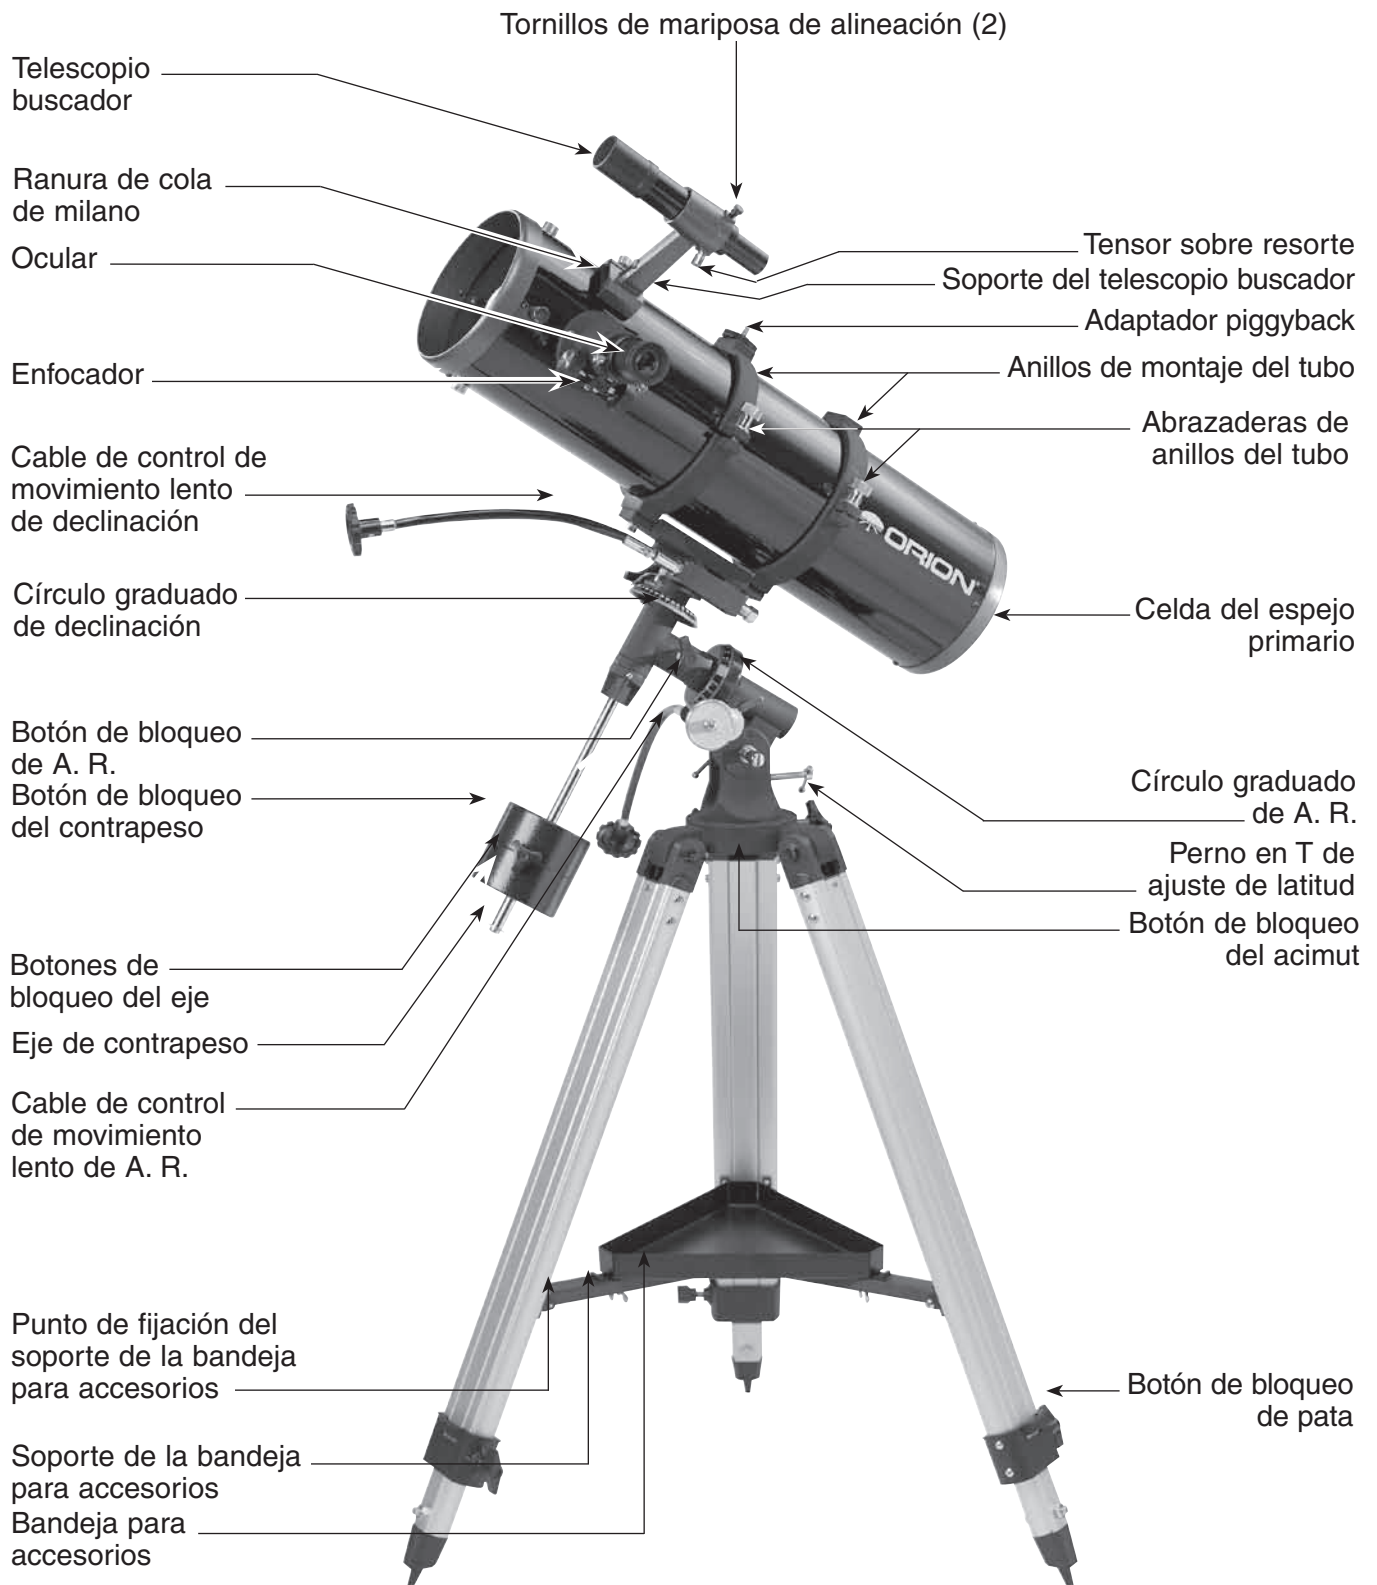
Tornillos de mariposa de alineación (2)

Telescopio buscador

Ranura de cola de milano

Ocular

Enfocador

Cable de control de movimiento lento de declinación

Círculo graduado de declinación

Botón de bloqueo de A. R.

Botón de bloqueo del contrapeso

Botones de bloqueo del eje

Eje de contrapeso

Cable de control de movimiento lento de A. R.

Punto de fijación del soporte de la bandeja para accesorios

Soporte de la bandeja para accesorios

Bandeja para accesorios

Tensor sobre resorte

Soporte del telescopio buscador

Adaptador piggyback

Anillos de montaje del tubo

Abrazaderas de anillos del tubo

ORION

Celda del espejo primario

Círculo graduado de A. R.

Perno en T de ajuste de latitud

Botón de bloqueo del acimut

Botón de bloqueo de pata